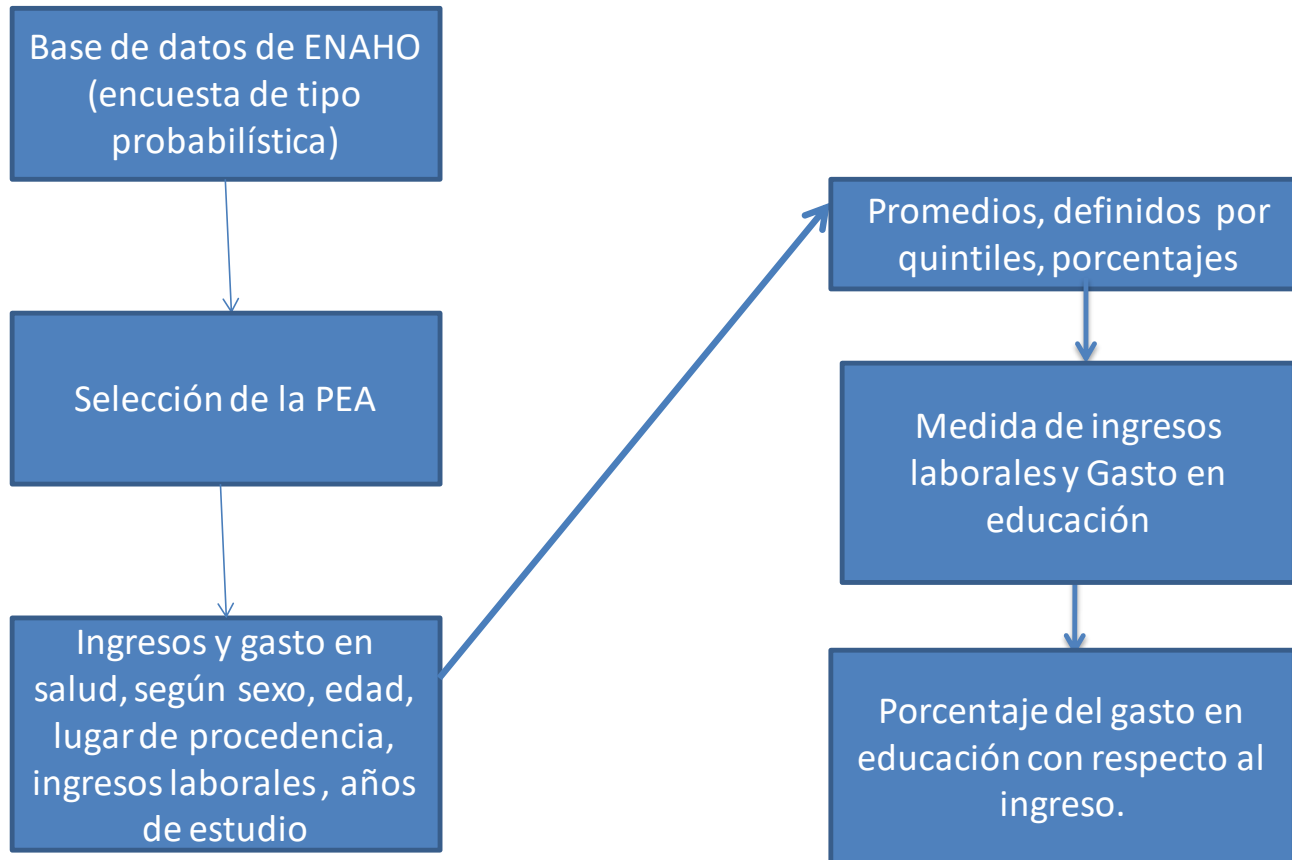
Base de datos de ENAHO (encuesta de tipo probabilística)

Selección de la PEA

Ingresos y gasto en salud, según sexo, edad, lugar de procedencia, ingresos laborales , años de estudio

Promedios, definidos por quintiles, porcentajes

Medida de ingresos laborales y Gasto en educación

Porcentaje del gasto en educación con respecto al ingreso.